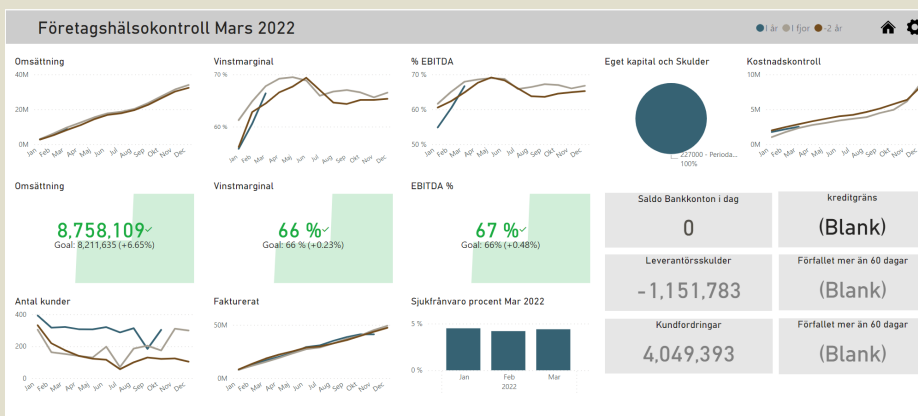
Företagshälsokontroll Mars 2022

I år I fjor -2 år

Omsättning

40M
20M
0M

Jan Feb Mar Apr Maj Jun Jul Aug Sep Okt Nov Dec

Vinstmarginal

70 %
60 %

Jan Feb Mar Apr Maj Jun Jul Aug Sep Okt Nov Dec

% EBITDA

70 %
60 %
50 %

Jan Feb Mar Apr Maj Jun Jul Aug Sep Okt Nov Dec

Eget kapital och Skulder

227000 - Perioda... 100%

Kostnadskontroll

10M
5M
0M

Jan Feb Mar Apr Maj Jun Jul Aug Sep Okt Nov Dec

Omsättning

8,758,109

Goal: 8,211,635 (+6.65%)

Vinstmarginal

66 %

Goal: 66 % (+0.23%)

EBITDA %

67 %

Goal: 66% (+0.48%)

Saldo Bankkonton i dag

0

kreditgräns

(Blank)

Leverantörsskulder

-1,151,783

Förfallet mer än 60 dagar

(Blank)

Kundfordringar

4,049,393

Förfallet mer än 60 dagar

(Blank)

Antal kunder

400
200
0

Jan Feb Mar Apr Maj Jun Jul Aug Sep Okt Nov Dec

Fakturerat

500M
0M

Jan Feb Mar Apr Maj Jun Jul Aug Sep Okt Nov Dec

Sjukfrånvaro procent Mar 2022

5 %
0 %

Jan Feb Mar
2022